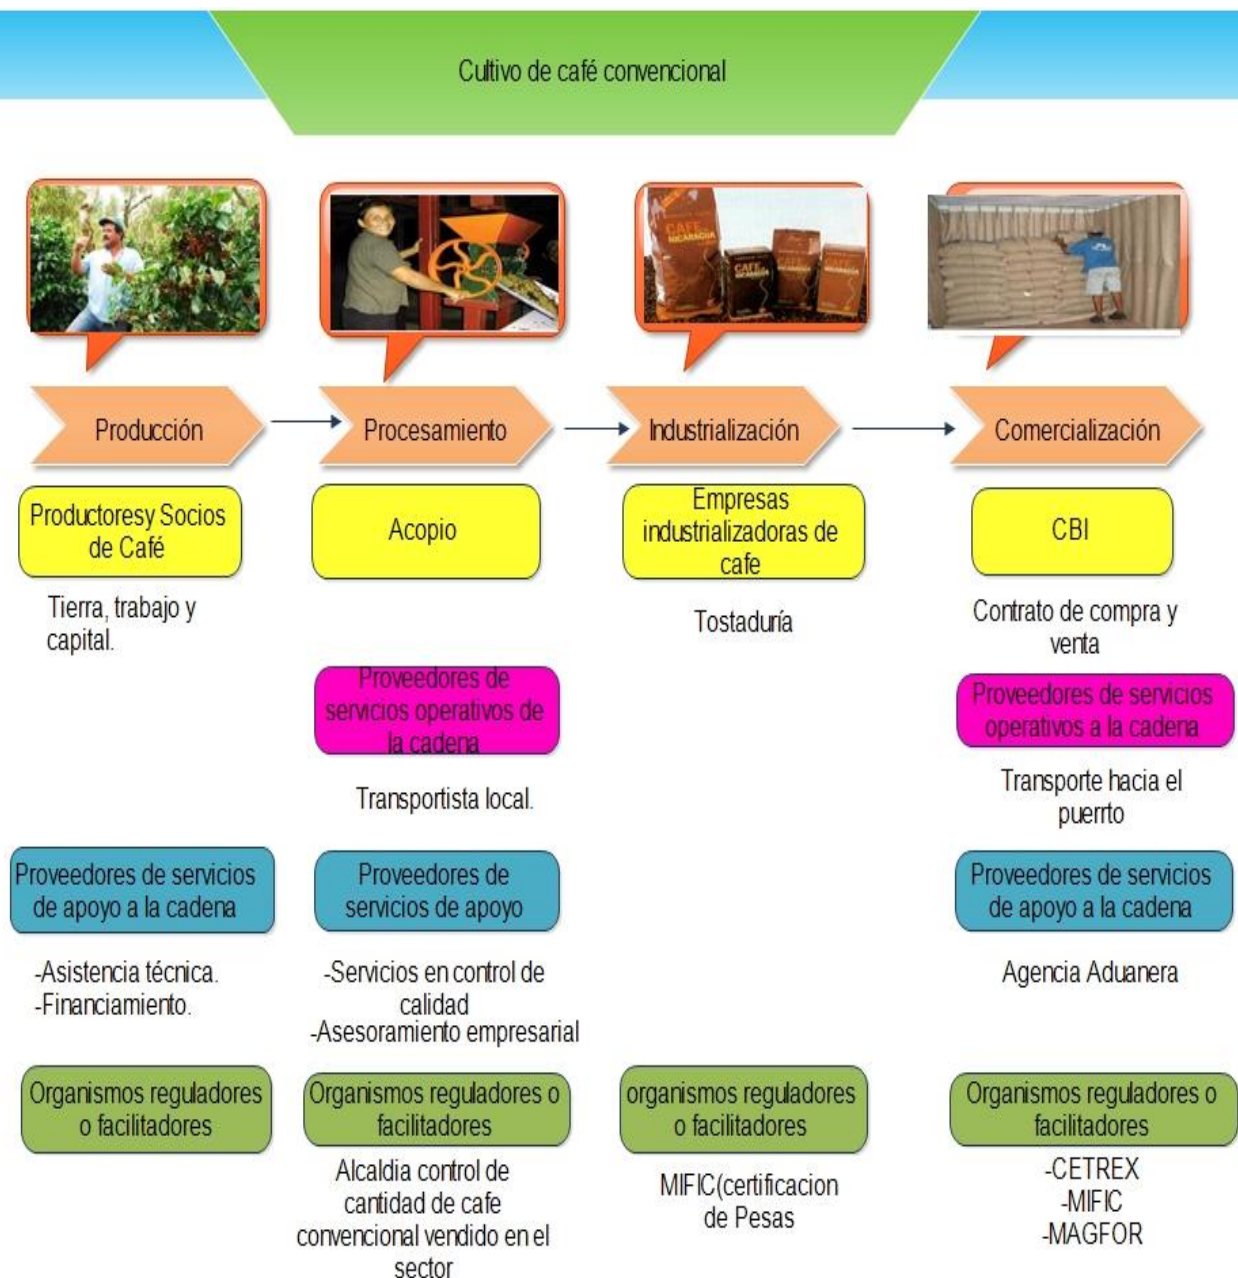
Cultivo de café convencional

CAFE NICARAGUA

Producción

Procesamiento

Industrialización

Comercialización

Productoresy Socios de Café

Tierra, trabajo y capital.

Proveedores de servicios de apoyo a la cadena

-Asistencia técnica.
-Financiamiento.

Organismos reguladores o facilitadores

Acopio

Proveedores de servicios operativos de la cadena

Transportista local.

Proveedores de servicios de apoyo

-Servicios en control de calidad
-Asesoramiento empresarial

Organismos reguladores o facilitadores

Alcaldia control de cantidad de cafe convencional vendido en el sector

Empresas industrializadoras de cafe

Tostaduría

organismos reguladores o facilitadores

MIFIC(certificacion de Pesas

CBI

Contrato de compra y venta

Proveedores de servicios operativos a la cadena

Transporte hacia el puerrto

Proveedores de servicios de apoyo a la cadena

Agencia Aduanera

Organismos reguladores o facilitadores

-CETREX
-MIFIC
-MAGFOR